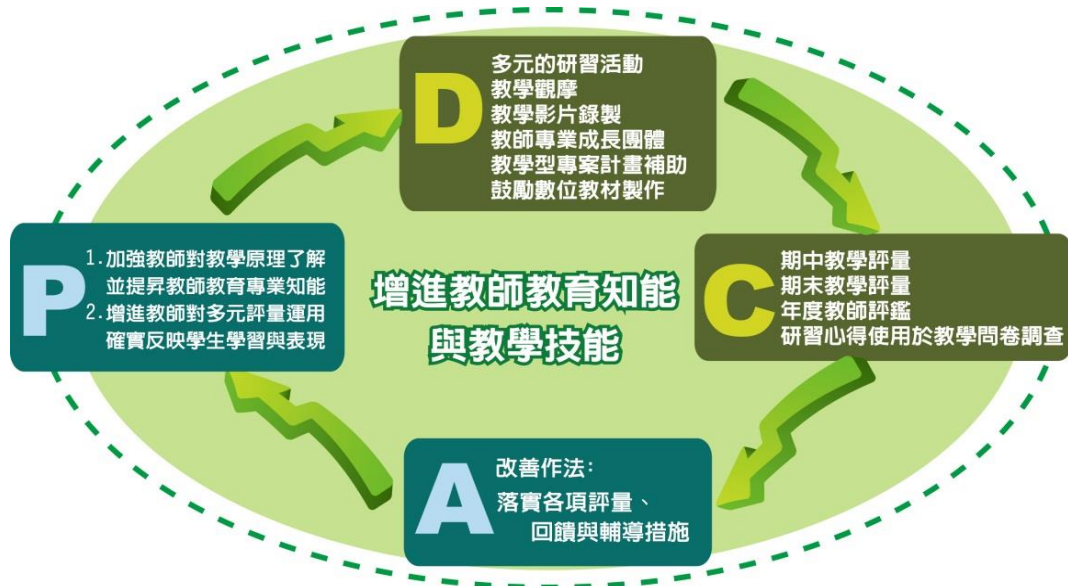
D
多元的研習活動
教學觀摩
教學影片錄製
教師專業成長團體
教學型專案計畫補助
鼓勵數位教材製作

P
1. 加強教師對教學原理了解並提昇教師教育專業知能
2. 增進教師對多元評量運用確實反映學生學習與表現

增進教師教育知能
與教學技能

C
期中教學評量
期末教學評量
年度教師評鑑
研習心得使用於教學問卷調查

A
改善作法:
落實各項評量、
回饋與輔導措施